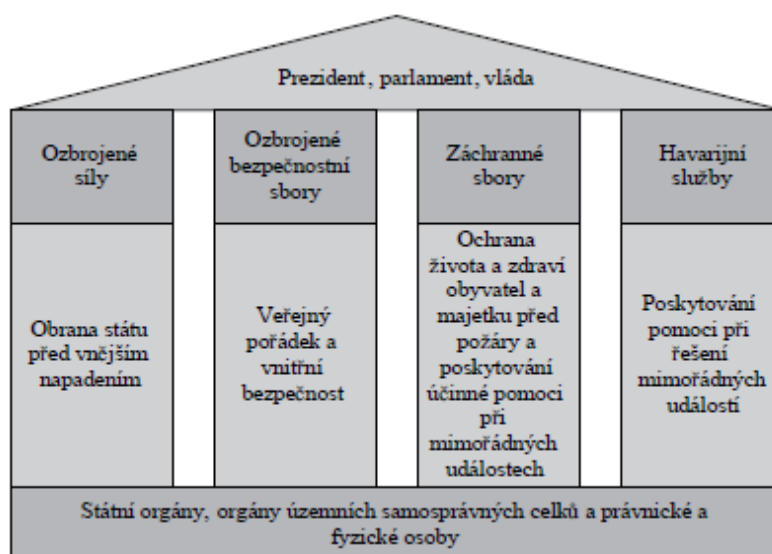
Prezident, parlament, vláda

Ozbrojené síly

Ozbrojené bezpečnostní sbory

Záchranné sbory

Havarijní služby

Obrana státu před vnějším napadením

Veřejný pořádek a vnitřní bezpečnost

Ochrana života a zdraví obyvatel a majetku před požáry a poskytování účinné pomoci při mimořádných událostech

Poskytování pomoci při řešení mimořádných událostí

Státní orgány, orgány územních samosprávných celků a právnické a fyzické osoby